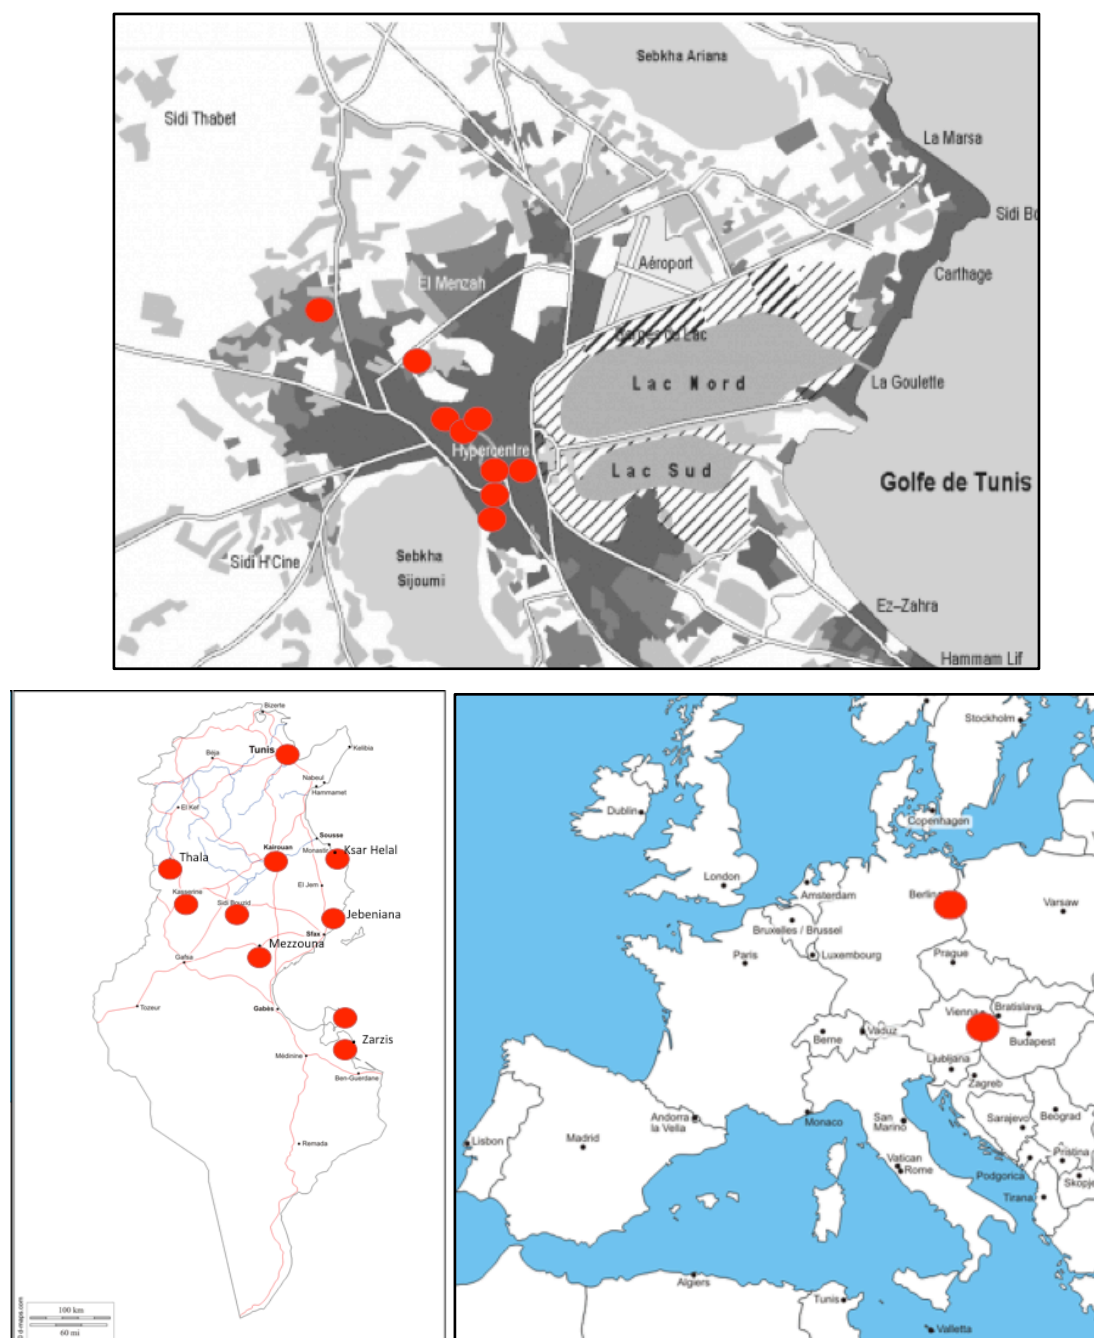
Sebkha Ariana

Sidi Thabet

La Marsa

Sidi Bo

Aéroport

Carthage

El Menzah

Berges du Lac

Lac Nord

La Goulette

Hypercentre

Lac Sud

Golfe de Tunis

Sidi H'Cine

Sebkha Sijoumi

Ez-Zahra

Hammam Lif

Bizerte
Béja
Tunis
Kelibia
Nabeul
Hammamet
El Kef
Sousse
Monastir
Kairouan
Ksar Helal
Thala
El Jem
Kasserine
Sidi Bouzid
Jebeniana
Sfax
Mezzouna
Gafsa
Tozeur
Gabès
Zarzis
Médinine
Ben-Guerdane
Remada
100 km
60 mi
d-maps.com

Stockholm
Dublin
Copenhagen
London
Amsterdam
Berlin
Varsaw
Bruxelles / Brussel
Luxembourg
Paris
Prague
Vienna
Bratislava
Berne
Vaduz
Budapest
Ljubljana
Zagreb
Andorra la Vella
Monaco
San Marino
Sarajevo
Beograd
Lisbon
Madrid
Vatican
Rome
Pristina
Podgorica
Skopje
Tirana
Algiers
Tunis
Valletta